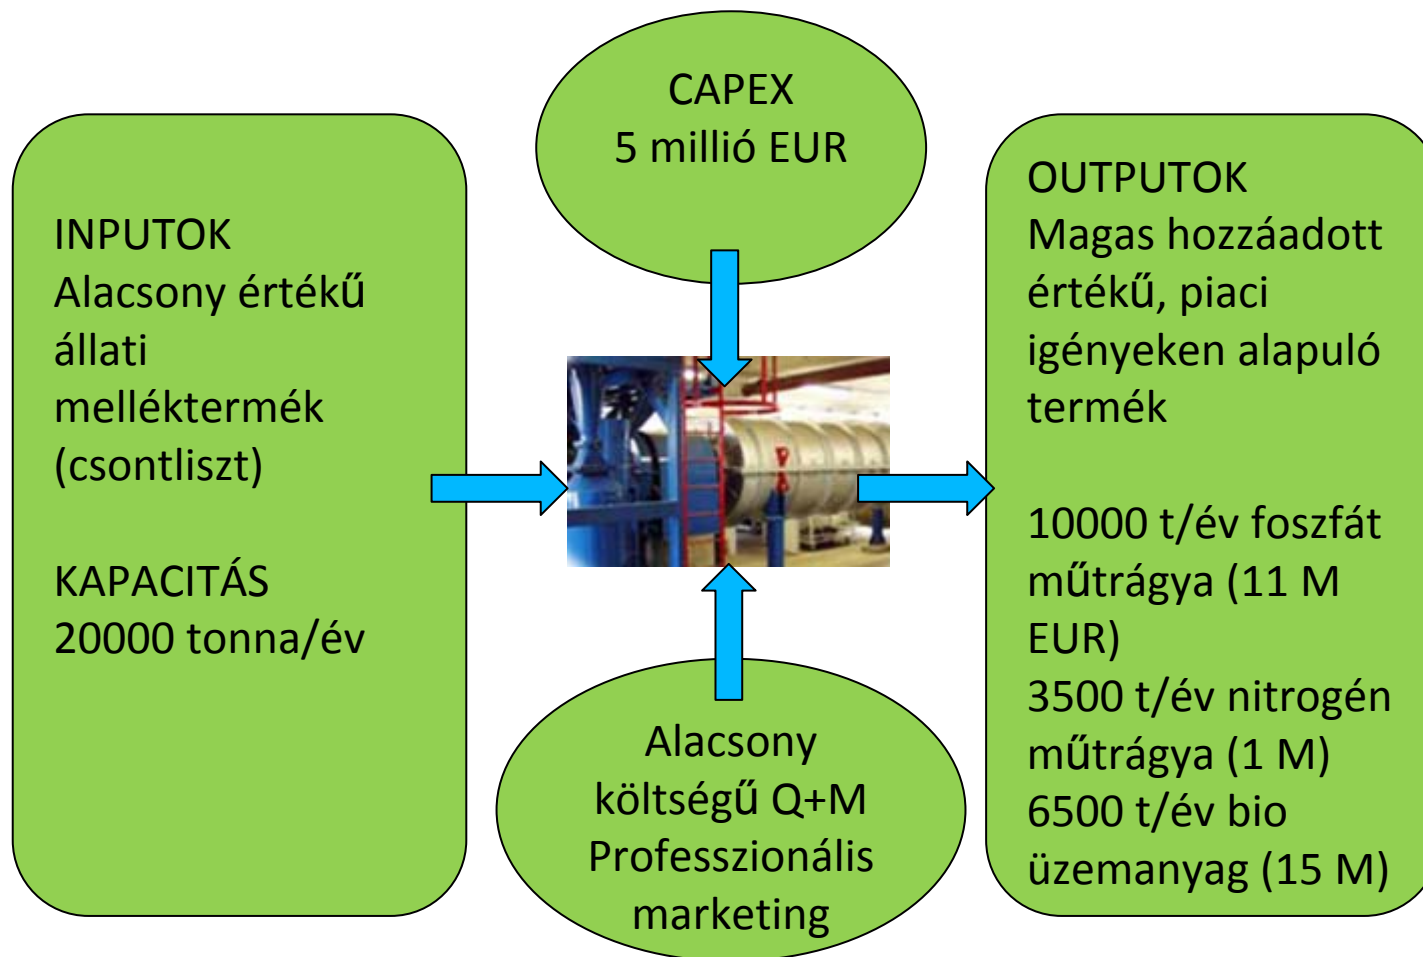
INPUTOK
Alacsony értékű állati melléktermék (csontliszt)

KAPACITÁS
20000 tonna/év

CAPEX
5 millió EUR

OUTPUTOK
Magas hozzáadott értékű, piaci igényeken alapuló termék

10000 t/év foszfát műtrágya (11 M EUR)
3500 t/év nitrogén műtrágya (1 M)
6500 t/év bio üzemanyag (15 M)

Alacsony költségű Q+M
Professzionális marketing